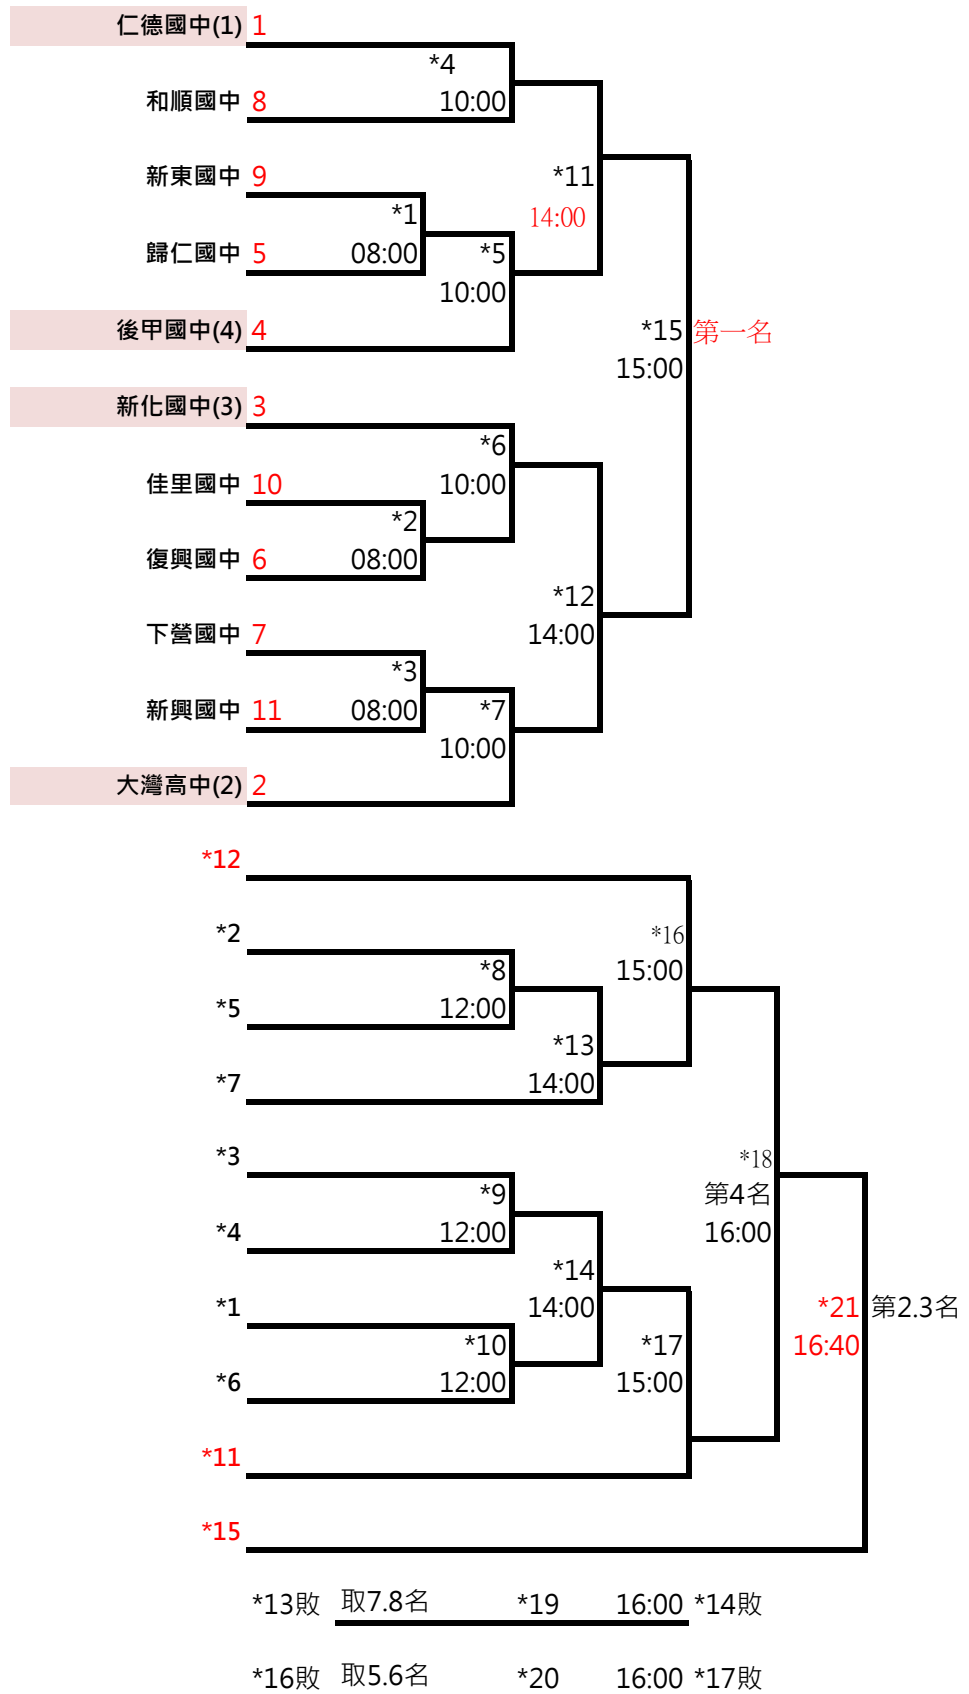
仁德國中(1) 1
和順國中 8
新東國中 9
歸仁國中 5
後甲國中(4) 4
新化國中(3) 3
佳里國中 10
復興國中 6
下營國中 7
新興國中 11
大灣高中(2) 2

*4
10:00
*1
08:00
*5
10:00
*11
14:00
*15 第一名
15:00
*6
10:00
*2
08:00
*12
14:00
*3
08:00
*7
10:00

*12
*2
*5
*7
*3
*4
*1
*6
*11
*15

*8
12:00
*16
15:00
*13
14:00
*18
第4名
16:00
*9
12:00
*14
14:00
*10
12:00
*17
15:00
*21 第2.3名
16:40

*13敗 取7.8名 *19 16:00 *14敗

*16敗 取5.6名 *20 16:00 *17敗